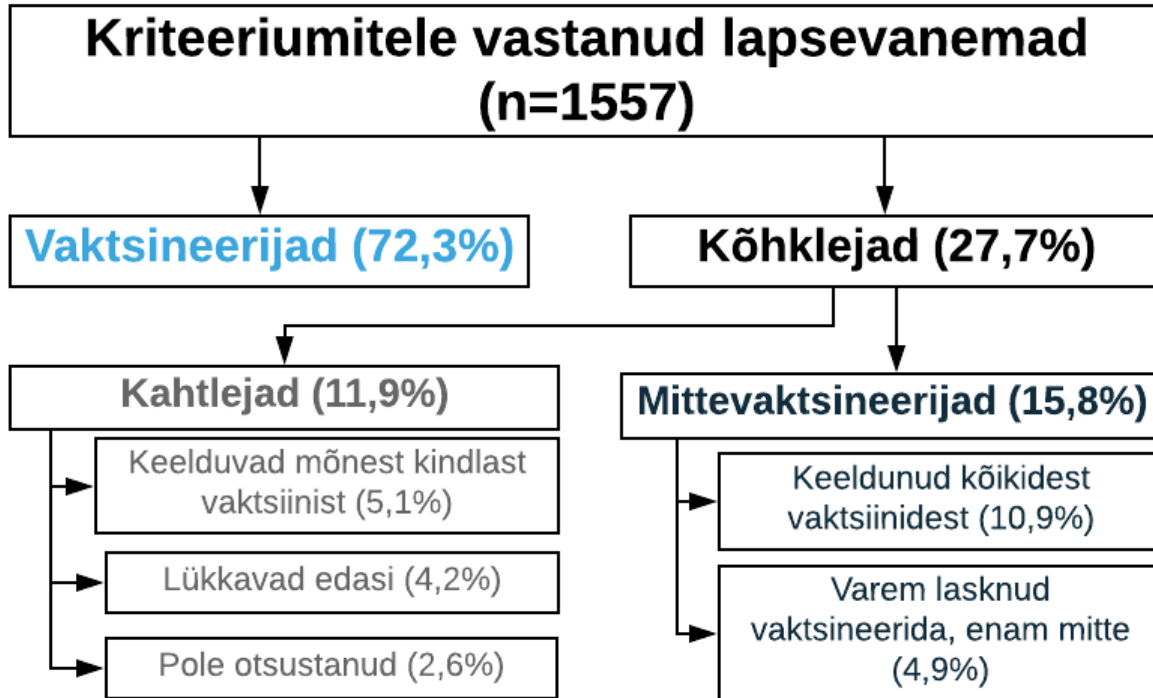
Kriteeriumitele vastanud lapsevanemad (n=1557)

Vaktsineerijad (72,3%)

Kõhklejad (27,7%)

Kahtlejad (11,9%)

Keelduvad mõnest kindlast vaktsiinist (5,1%)

Lükkavad edasi (4,2%)

Pole otsustanud (2,6%)

Mittevaktsineerijad (15,8%)

Keeldunud kõikidest vaktsiinidest (10,9%)

Varem lasknud vaktsineerida, enam mitte (4,9%)